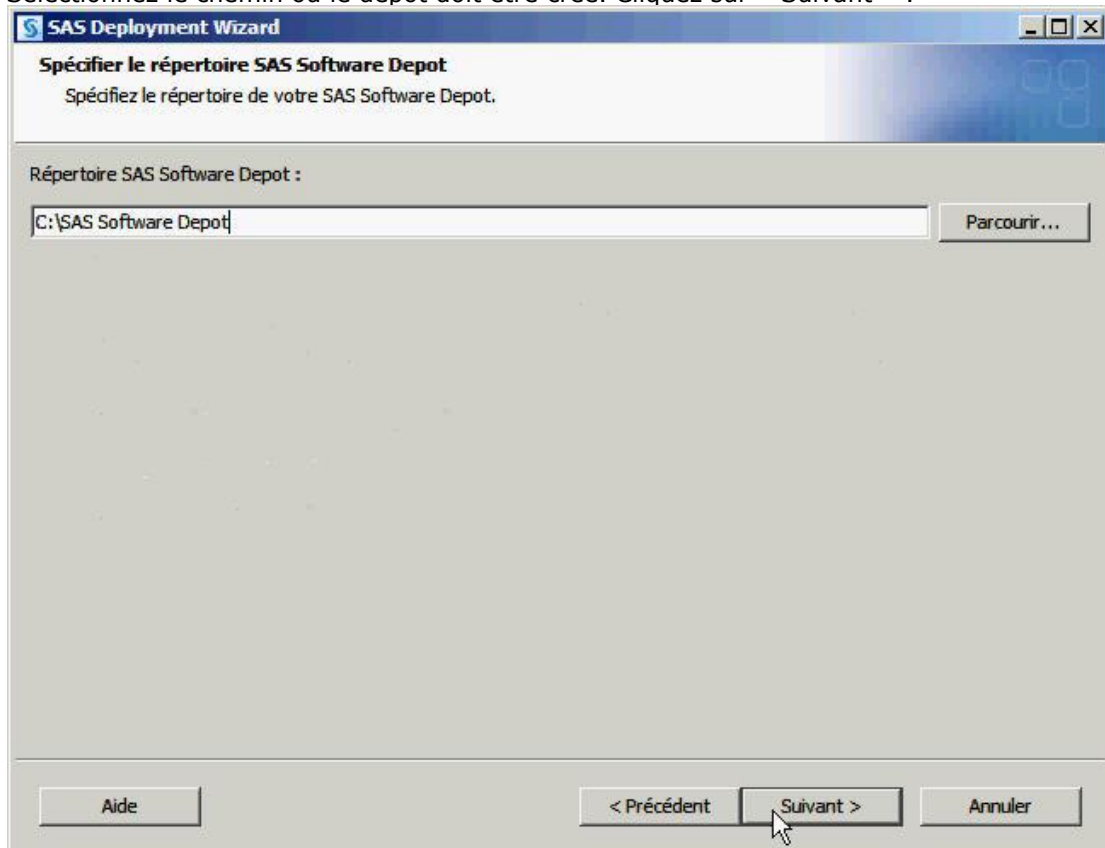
Sélectionnez le chemin où le dépôt doit être créé. Cliquez sur « Suivant » :

SAS Deployment Wizard

Spécifier le répertoire SAS Software Depot

Spécifiez le répertoire de votre SAS Software Depot.

Répertoire SAS Software Depot :

C:\SAS Software Depot

Parcourir...

Aide

< Précédent

Suivant >

Annuler